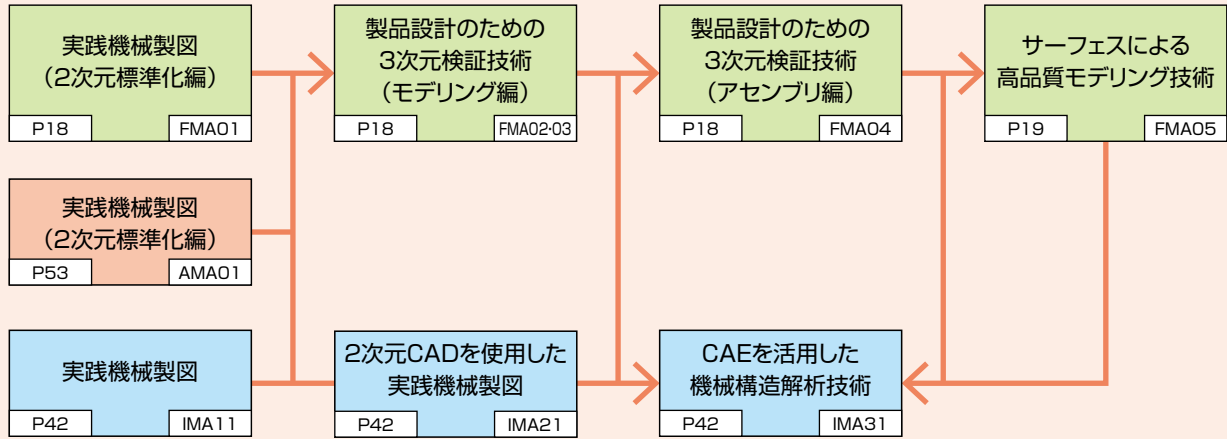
実践機械製図
（2次元標準化編）
P18 FMA01

実践機械製図
（2次元標準化編）
P53 AMA01

実践機械製図
P42 IMA11

製品設計のための
3次元検証技術
（モデリング編）
P18 FMA02·03

2次元CADを使用した
実践機械製図
P42 IMA21

製品設計のための
3次元検証技術
（アセンブリ編）
P18 FMA04

CAEを活用した
機械構造解析技術
P42 IMA31

サーフェスによる
高品質モデリング技術
P19 FMA05